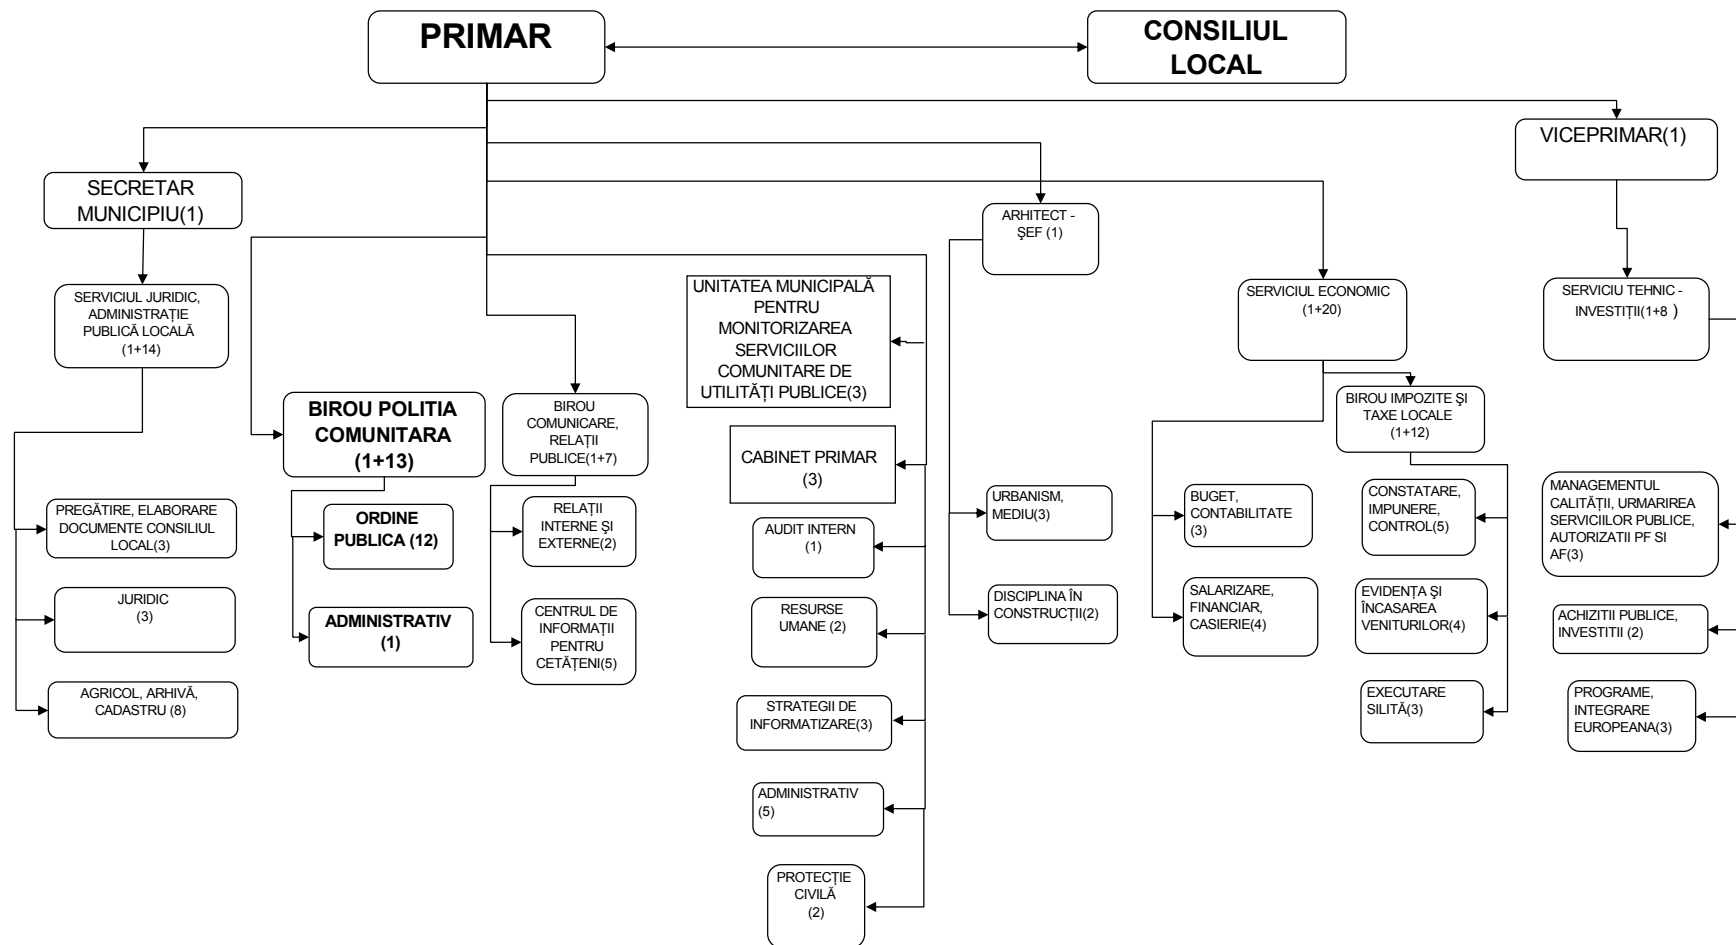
PRIMAR

CONSILIUL LOCAL

VICEPRIMAR(1)

SECRETAR MUNICIPIU(1)

SERVICIUL JURIDIC, ADMINISTRAȚIE PUBLICĂ LOCALĂ (1+14)

PREGĂTIRE, ELABORARE DOCUMENTE CONSILIUL LOCAL(3)

JURIDIC (3)

AGRICOL, ARHIVĂ, CADASTRU (8)

BIROU POLITIA COMUNITARA (1+13)

ORDINE PUBLICA (12)

ADMINISTRATIV (1)

BIROU COMUNICARE, RELAȚII PUBLICE(1+7)

RELAȚII INTERNE ŞI EXTERNE(2)

CENTRUL DE INFORMAȚII PENTRU CETĂȚENI(5)

UNITATEA MUNICIPALĂ PENTRU MONITORIZAREA SERVICIILOR COMUNITARE DE UTILITĂȚI PUBLICE(3)

CABINET PRIMAR (3)

AUDIT INTERN (1)

RESURSE UMANE (2)

STRATEGII DE INFORMATIZARE(3)

ADMINISTRATIV (5)

PROTECȚIE CIVILĂ (2)

ARHITECT - ŞEF (1)

URBANISM, MEDIU(3)

DISCIPLINA ÎN CONSTRUCȚII(2)

SERVICIUL ECONOMIC (1+20)

BUGET, CONTABILITATE (3)

SALARIZARE, FINANCIAR, CASIERIE(4)

BIROU IMPOZITE ŞI TAXE LOCALE (1+12)

CONSTATARE, IMPUNERE, CONTROL(5)

EVIDENȚA ŞI ÎNCASAREA VENITURILOR(4)

EXECUTARE SILITĂ(3)

SERVICIU TEHNIC - INVESTIȚII(1+8 )

MANAGEMENTUL CALITĂȚII, URMARIREA SERVICIILOR PUBLICE, AUTORIZATII PF SI AF(3)

ACHIZITII PUBLICE, INVESTITII (2)

PROGRAME, INTEGRARE EUROPEANA(3)